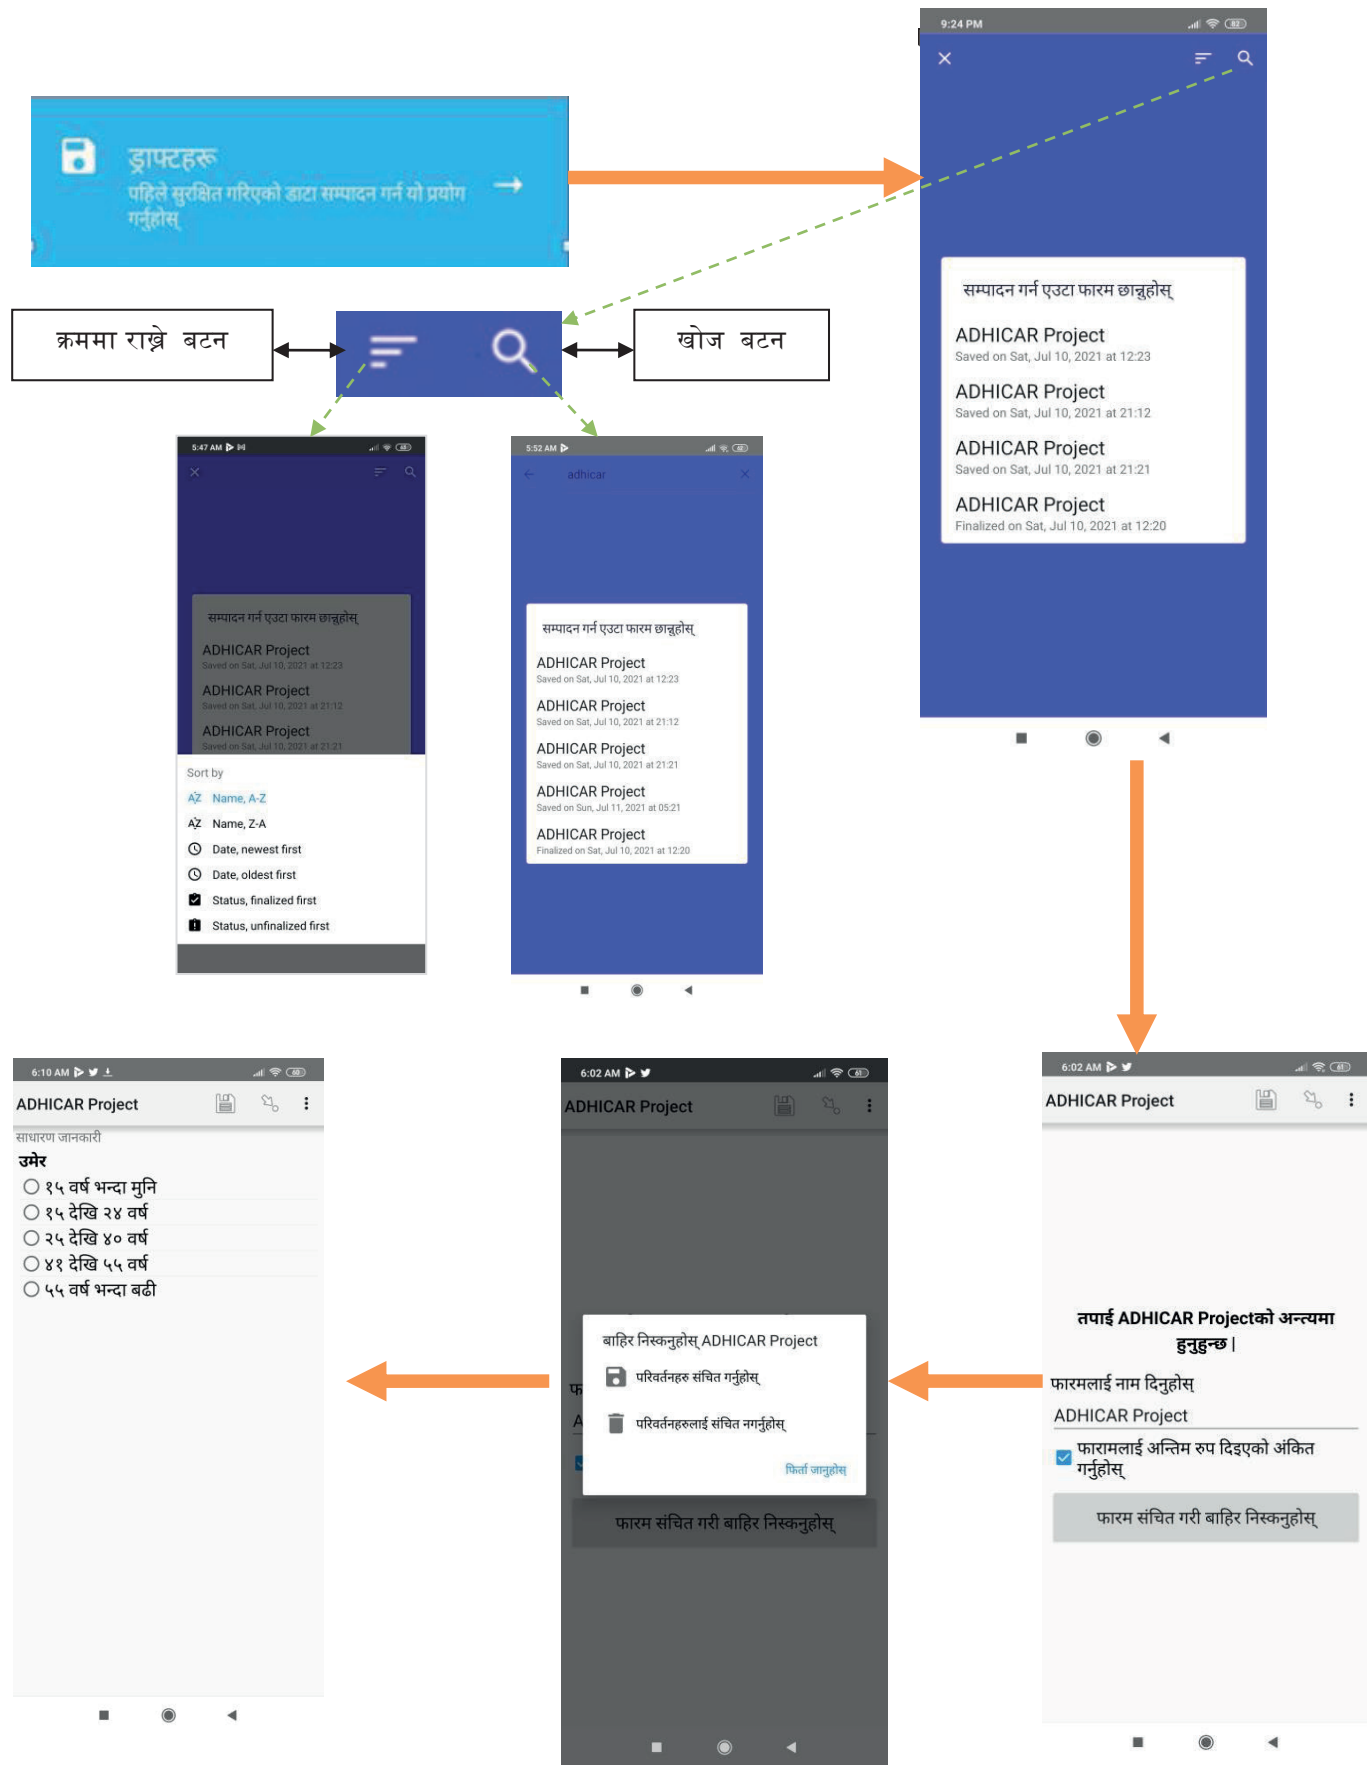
ड्राफ्टहरू
पहिले सुरक्षित गरिएको डाटा सम्पादन गर्न यो प्रयोग गर्नुहोस्

9:24 PM
सम्पादन गर्न एउटा फारम छान्नुहोस्
ADHICAR Project
Saved on Sat, Jul 10, 2021 at 12:23
ADHICAR Project
Saved on Sat, Jul 10, 2021 at 21:12
ADHICAR Project
Saved on Sat, Jul 10, 2021 at 21:21
ADHICAR Project
Finalized on Sat, Jul 10, 2021 at 12:20

क्रममा राख्ने बटन

खोज बटन

5:47 AM
सम्पादन गर्न एउटा फारम छान्नुहोस्
ADHICAR Project
Saved on Sat, Jul 10, 2021 at 12:23
ADHICAR Project
Saved on Sat, Jul 10, 2021 at 21:12
ADHICAR Project
Saved on Sat, Jul 10, 2021 at 21:21
Sort by
Name, A-Z
Name, Z-A
Date, newest first
Date, oldest first
Status, finalized first
Status, unfinalized first

5:52 AM
adhicar
सम्पादन गर्न एउटा फारम छान्नुहोस्
ADHICAR Project
Saved on Sat, Jul 10, 2021 at 12:23
ADHICAR Project
Saved on Sat, Jul 10, 2021 at 21:12
ADHICAR Project
Saved on Sat, Jul 10, 2021 at 21:21
ADHICAR Project
Saved on Sun, Jul 11, 2021 at 05:21
ADHICAR Project
Finalized on Sat, Jul 10, 2021 at 12:20

6:10 AM
ADHICAR Project
साधारण जानकारी
उमेर
१५ वर्ष भन्दा मुनि
१५ देखि २४ वर्ष
२५ देखि ४० वर्ष
४१ देखि ५५ वर्ष
५५ वर्ष भन्दा बढी

6:02 AM
ADHICAR Project
बाहिर निस्कनुहोस् ADHICAR Project
परिवर्तनहरु संचित गर्नुहोस्
परिवर्तनहरुलाई संचित नगर्नुहोस्
फिर्ता जानुहोस्
फारम संचित गरी बाहिर निस्कनुहोस्

6:02 AM
ADHICAR Project
तपाई ADHICAR Projectको अन्त्यमा हुनुहुन्छ।
फारमलाई नाम दिनुहोस्
ADHICAR Project
फारामलाई अन्तिम रुप दिइएको अंकित गर्नुहोस्
फारम संचित गरी बाहिर निस्कनुहोस्